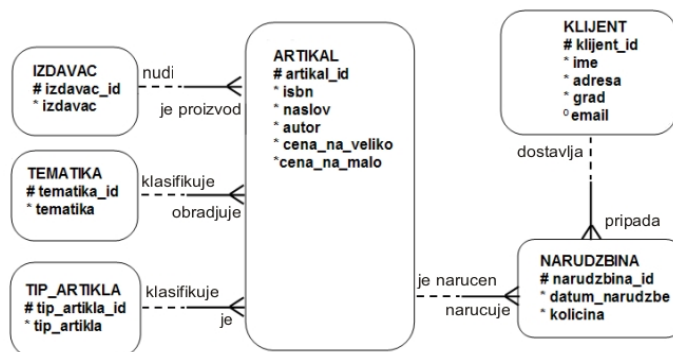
IZDAVAC
# izdavac_id
* izdavac

nudi

je proizvod

ARTIKAL
# artikal_id
* isbn
* naslov
* autor
* cena_na_veliko
*cena_na_malo

KLIJENT
# klijent_id
* ime
* adresa
* grad
° email

TEMATIKA
# tematika_id
* tematika

klasifikuje

obradjuje

dostavlja

pripada

TIP_ARTIKLA
# tip_artikla_id
* tip_artikla

klasifikuje

je

je narucen

narucuje

NARUDZBINA
# narudzbina_id
* datum_narudzbe
* kolicina